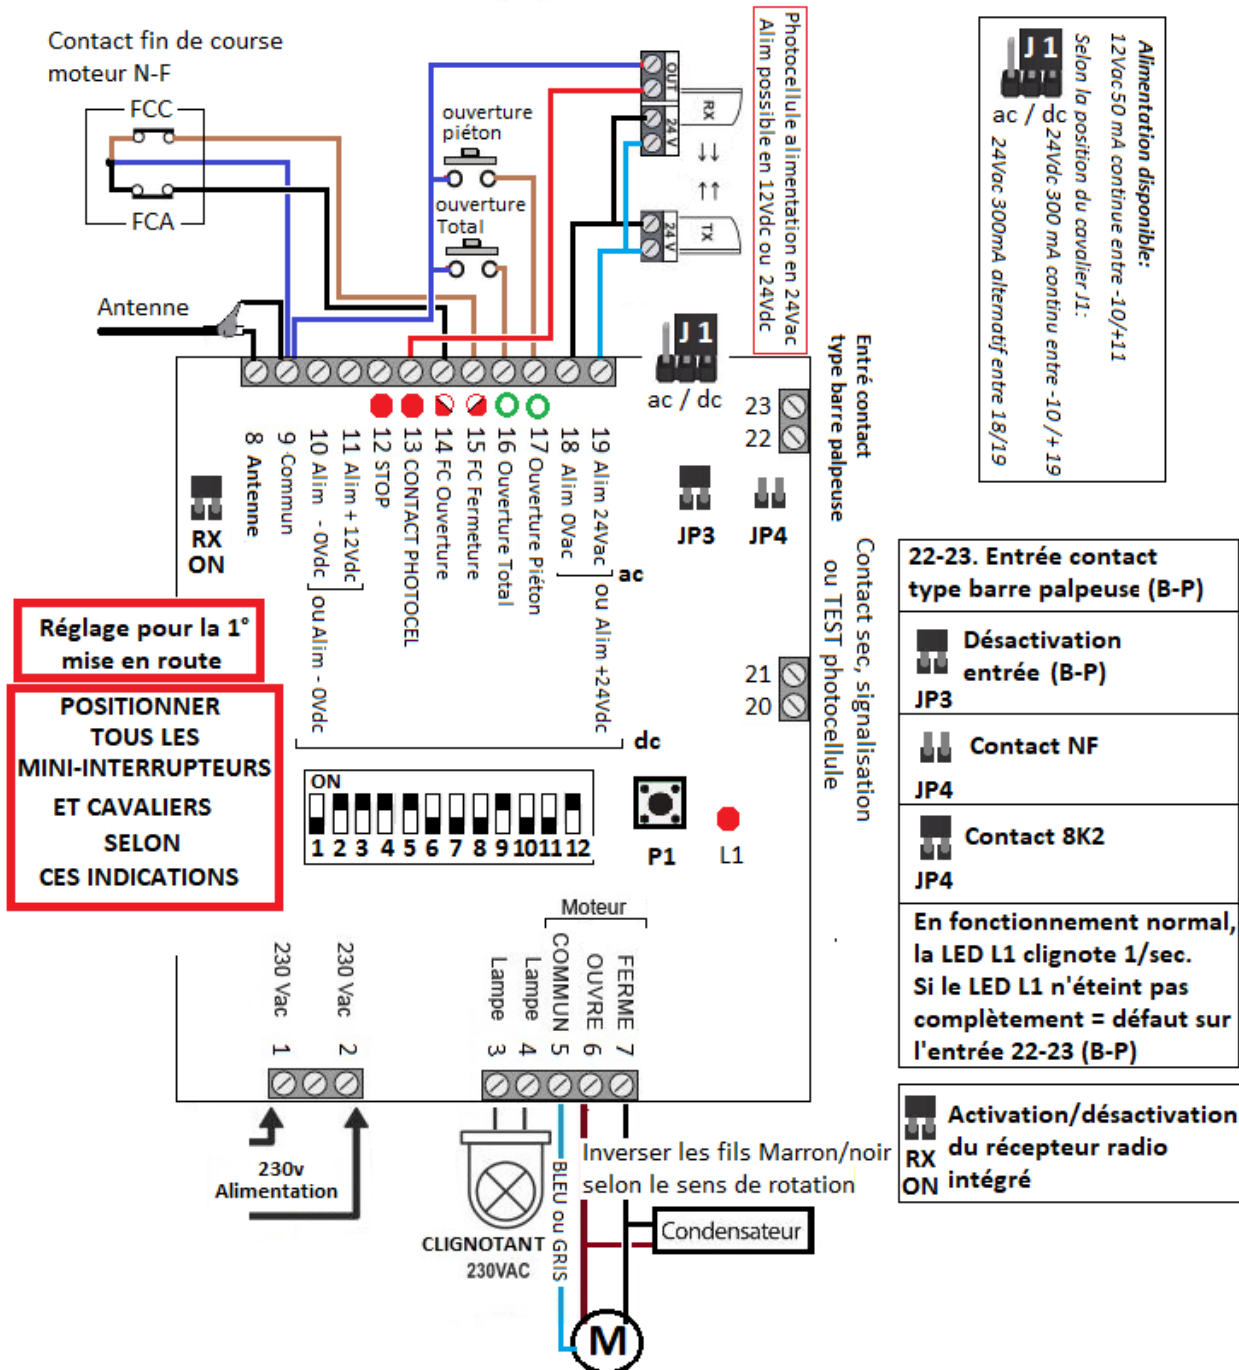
Contact fin de course moteur N-F

FCC

FCA

ouverture piéton

ouverture Total

Antenne

OUT

RX

24 V

24 V

TX

Photocellule alimentation en 24Vac
Alim possible en 12Vdc ou 24Vdc

J 1
ac / dc

Alimentation disponible:
12Vac-50 mA continue entre -10/+11
Selon la position du cavalier J1:
24Vdc 300 mA continu entre -10/+ 19
24Vac 300mA alternatif entre 18/19

J 1
ac / dc

Entré contact type barre palpeuse

23
22

8 Antenne
9 Commun
10 Alim - 0Vdc
11 Alim + 12Vdc
12 STOP
13 CONTACT PHOTOCEL
14 FC Ouverture
15 FC Fermeture
16 Ouverture Total
17 Ouverture Piéton
18 Alim 0Vac
19 Alim 24Vac
ac
ou Alim - 0Vdc
ou Alim +24Vdc
dc

RX ON

JP3

JP4

Réglage pour la 1° mise en route

POSITIONNER TOUS LES MINI-INTERRUPTEURS ET CAVALIERS SELON CES INDICATIONS

ON
1 2 3 4 5 6 7 8 9 10 11 12

P1

L1

21
20

Contact sec, signalisation ou TEST photocellule

22-23. Entrée contact type barre palpeuse (B-P)

Désactivation entrée (B-P)
JP3

Contact NF
JP4

Contact 8K2
JP4

En fonctionnement normal, la LED L1 clignote 1/sec. Si le LED L1 n'éteint pas complètement = défaut sur l'entrée 22-23 (B-P)

RX ON
Activation/désactivation du récepteur radio intégré

Moteur

230 Vac 1
230 Vac 2
Lampe 3
Lampe 4
COMMUN 5
OUVRE 6
FERME 7

230v Alimentation

CLIGNOTANT 230VAC

BLEU ou GRIS

Inverser les fils Marron/noir selon le sens de rotation

Condensateur

M